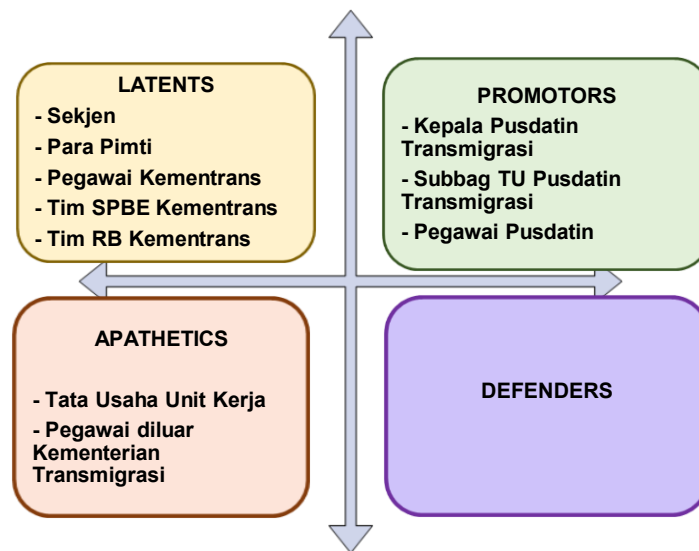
LATENTS
- Sekjen
- Para Pimti
- Pegawai Kementrans
- Tim SPBE Kementrans
- Tim RB Kementrans

PROMOTORS
- Kepala Pusdatin Transmigrasi
- Subbag TU Pusdatin Transmigrasi
- Pegawai Pusdatin

APATHETICS
- Tata Usaha Unit Kerja
- Pegawai diluar Kementerian Transmigrasi

DEFENDERS